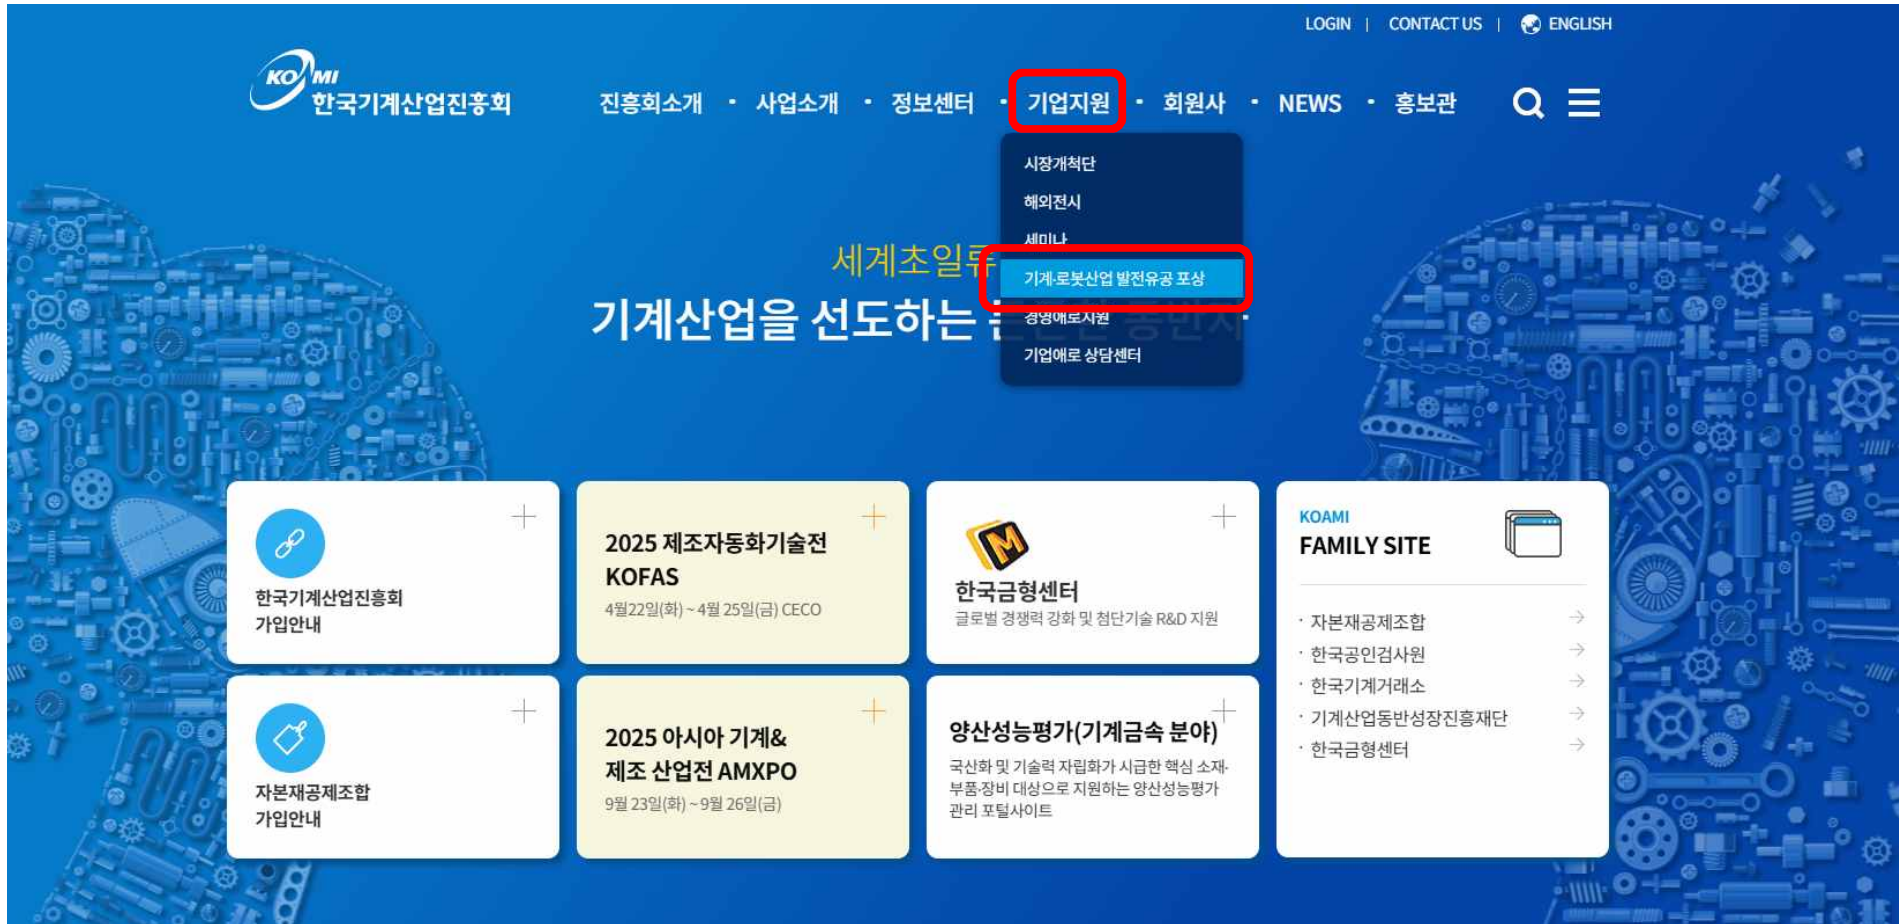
LOGIN | CONTACT US | ENGLISH

KOAMI
한국기계산업진흥회

진흥회소개 · 사업소개 · 정보센터 · 기업지원 · 회원사 · NEWS · 홍보관

시장개척단
해외전시
세미나
기계·로봇산업 발전유공 포상
경영애로지원
기업애로 상담센터

세계초일류
기계산업을 선도하는 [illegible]

한국기계산업진흥회 가입안내

2025 제조자동화기술전 KOFAS
4월22일(화) ~ 4월 25일(금) CECO

한국금형센터
글로벌 경쟁력 강화 및 첨단기술 R&D 지원

KOAMI
FAMILY SITE
· 자본재공제조합
· 한국공인검사원
· 한국기계거래소
· 기계산업동반성장진흥재단
· 한국금형센터

자본재공제조합 가입안내

2025 아시아 기계& 제조 산업전 AMXPO
9월 23일(화) ~ 9월 26일(금)

양산성능평가(기계금속 분야)
국산화 및 기술력 자립화가 시급한 핵심 소재·부품·장비 대상으로 지원하는 양산성능평가 관리 포털사이트